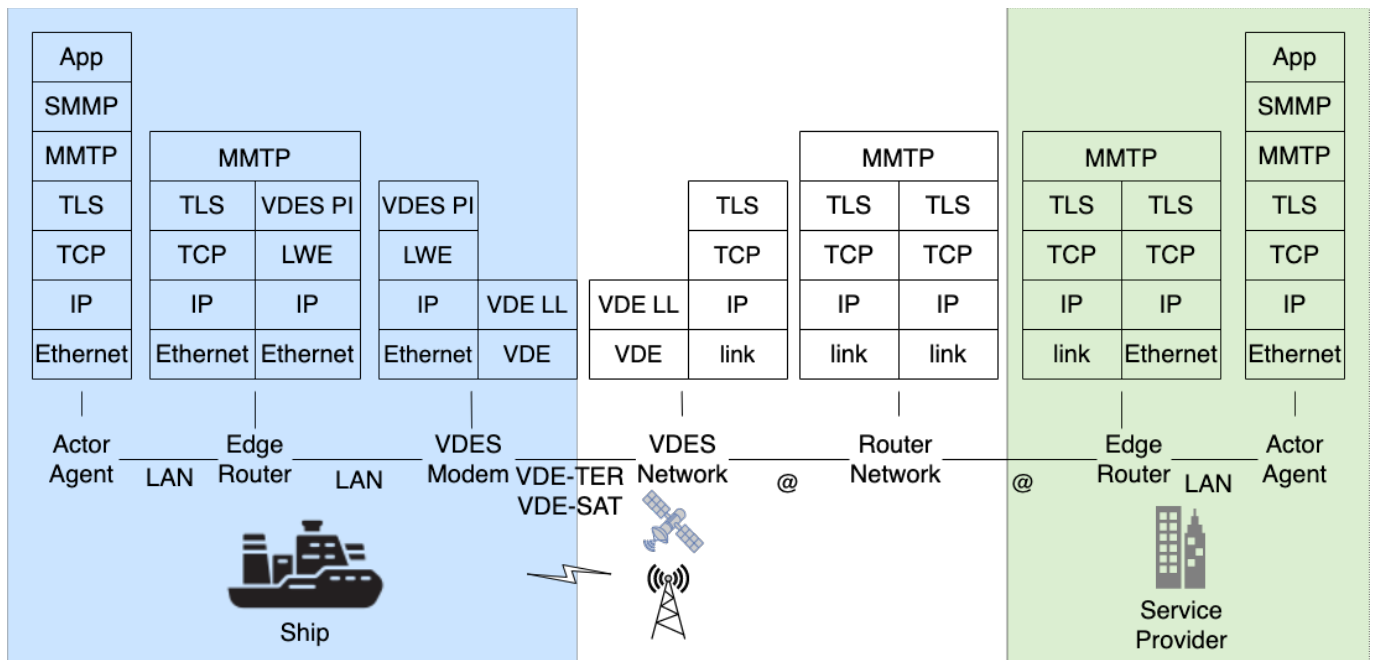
| App |
|---|
| SMMP |
| MMTP |
| TLS |
| TCP |
| IP |
| Ethernet |

| MMTP | |
|---|---|
| TLS | VDES PI |
| TCP | LWE |
| IP | IP |
| Ethernet | Ethernet |

| VDES PI | |
|---|---|
| LWE | |
| IP | VDE LL |
| Ethernet | VDE |

| | TLS |
|---|---|
| | TCP |
| VDE LL | IP |
| VDE | link |

| MMTP | |
|---|---|
| TLS | TLS |
| TCP | TCP |
| IP | IP |
| link | link |

| MMTP | |
|---|---|
| TLS | TLS |
| TCP | TCP |
| IP | IP |
| link | Ethernet |

| App |
|---|
| SMMP |
| MMTP |
| TLS |
| TCP |
| IP |
| Ethernet |

Actor Agent

LAN

Edge Router

LAN

VDES Modem

VDE-TER
VDE-SAT

VDES Network

@

Router Network

@

Edge Router

LAN

Actor Agent

Ship

Service Provider